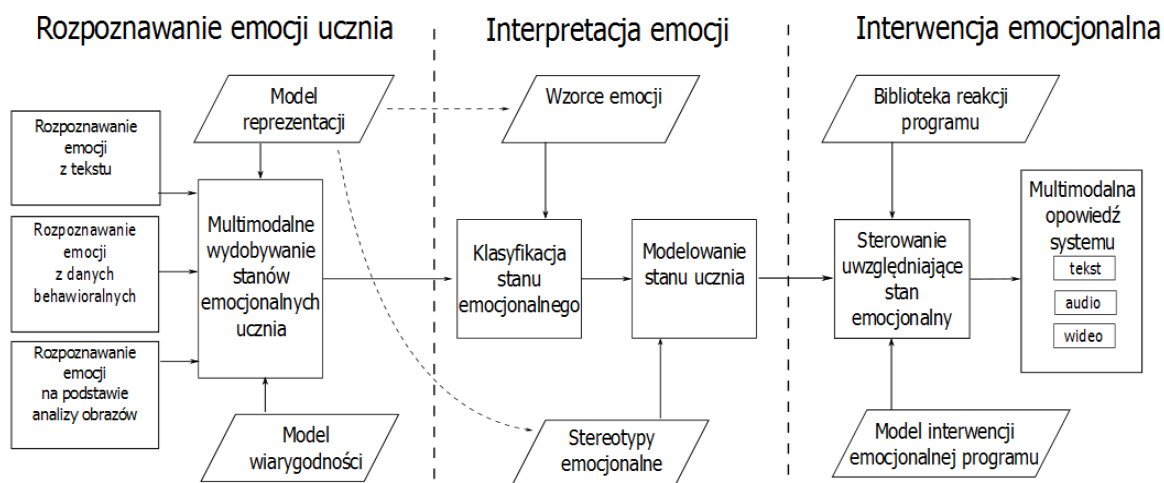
Rozpoznawanie emocji ucznia

Interpretacja emocji

Interwencja emocjonalna

Model reprezentacji

Rozpoznawanie emocji z tekstu

Rozpoznawanie emocji z danych behawioralnych

Rozpoznawanie emocji na podstawie analizy obrazów

Multimodalne wydobywanie stanów emocjonalnych ucznia

Model wiarygodności

Wzorce emocji

Klasyfikacja stanu emocjonalnego

Modelowanie stanu ucznia

Stereotypy emocjonalne

Biblioteka reakcji programu

Sterowanie uwzględniające stan emocjonalny

Model interwencji emocjonalnej programu

Multimodalna opowiedź systemu

tekst

audio

wideo